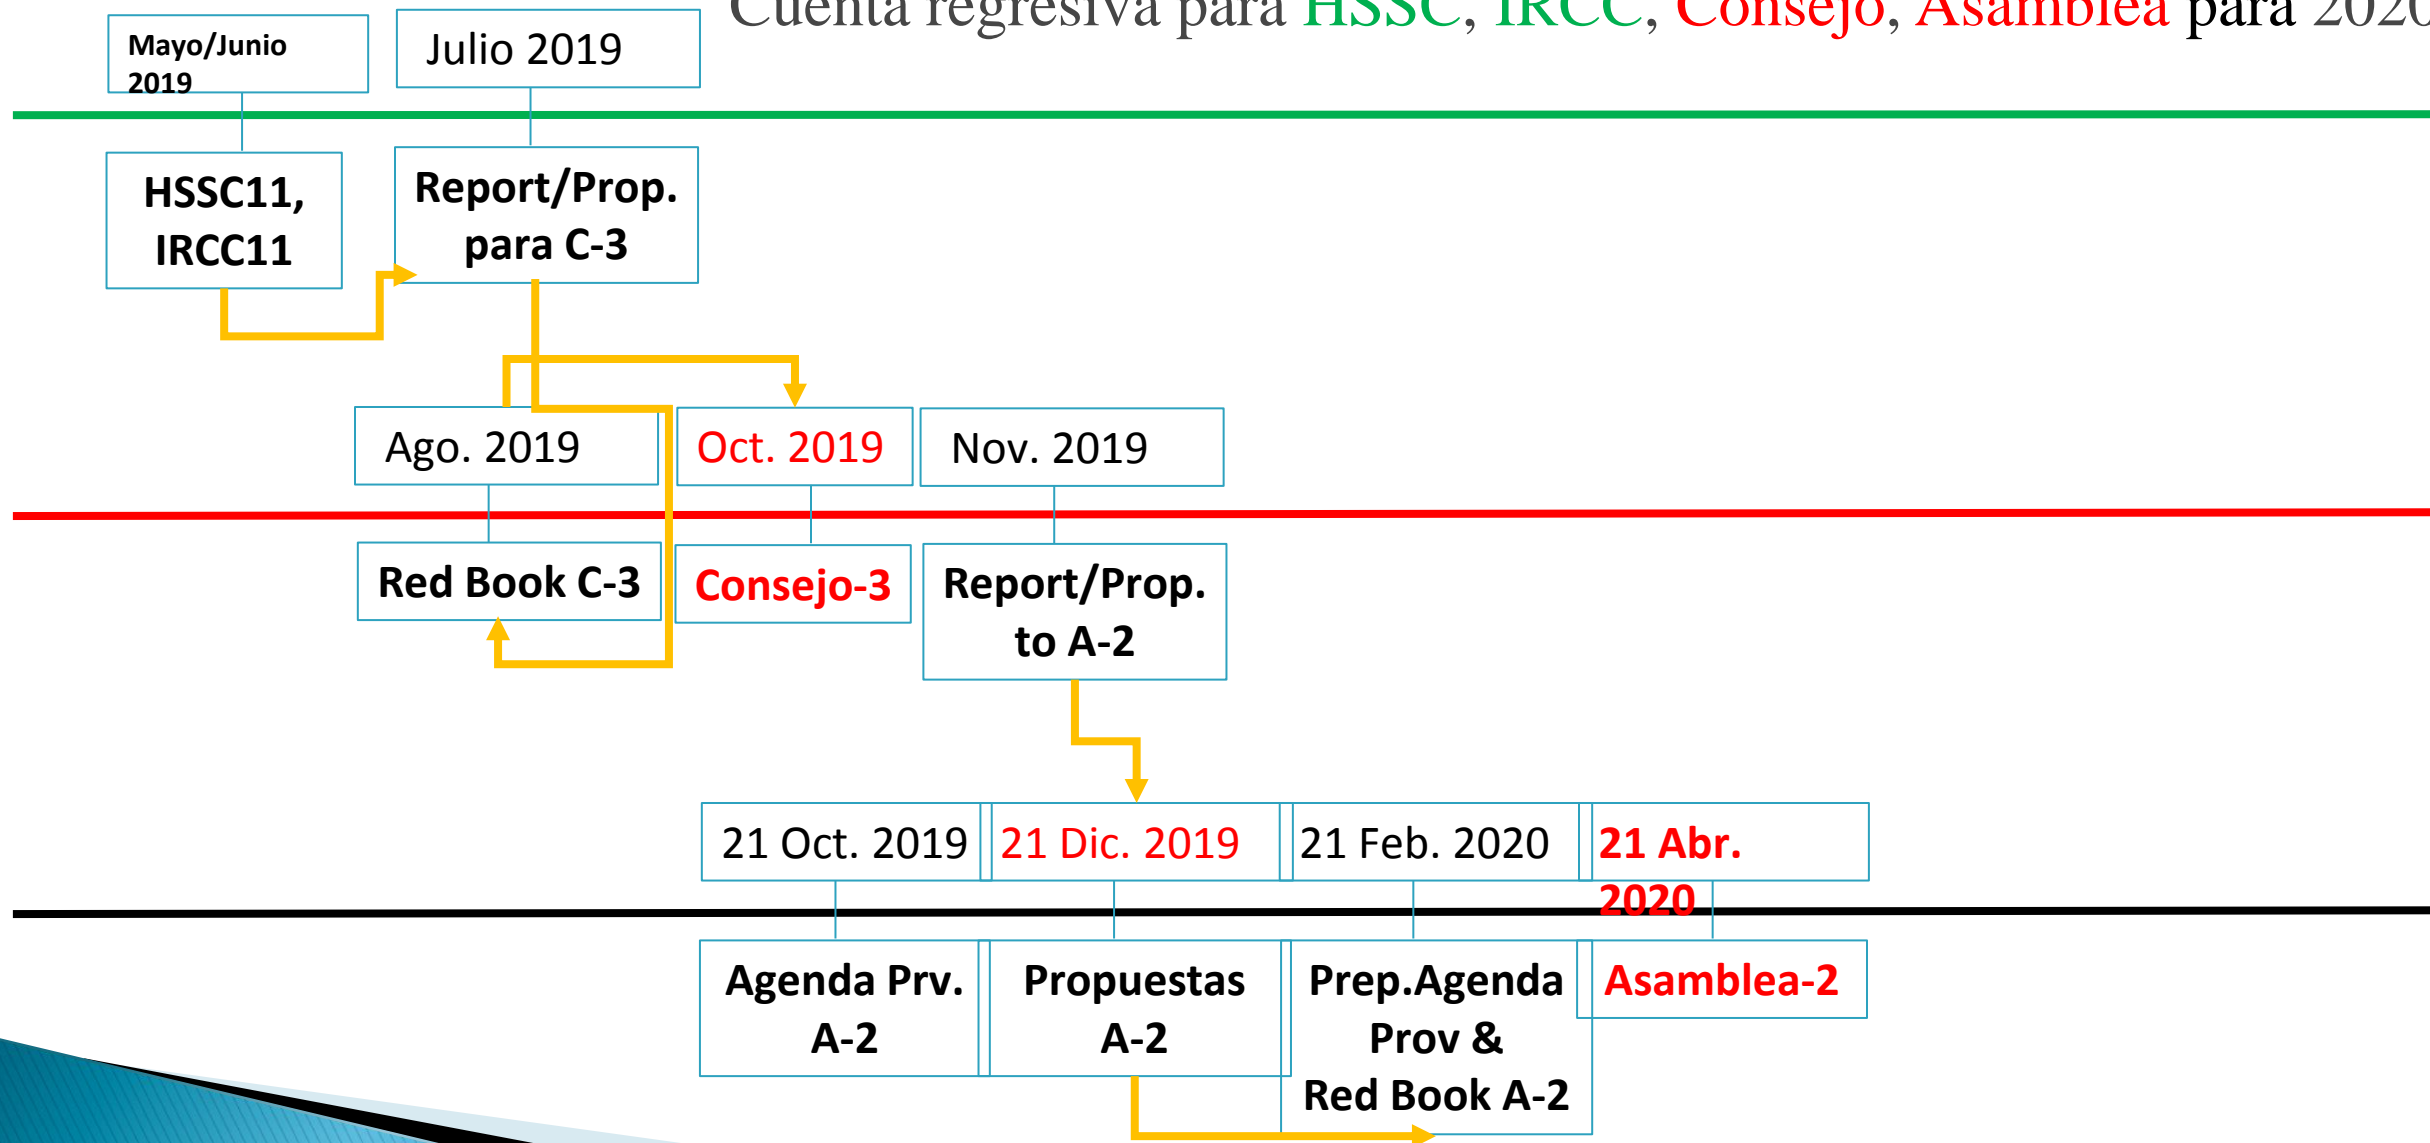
Cuenta regresiva para HSSC, IRCC, Consejo, Asamblea para 202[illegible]

Mayo/Junio 2019

Julio 2019

HSSC11, IRCC11

Report/Prop. para C-3

Ago. 2019

Oct. 2019

Nov. 2019

Red Book C-3

Consejo-3

Report/Prop. to A-2

21 Oct. 2019

21 Dic. 2019

21 Feb. 2020

21 Abr. 2020

Agenda Prv. A-2

Propuestas A-2

Prep.Agenda Prov & Red Book A-2

Asamblea-2